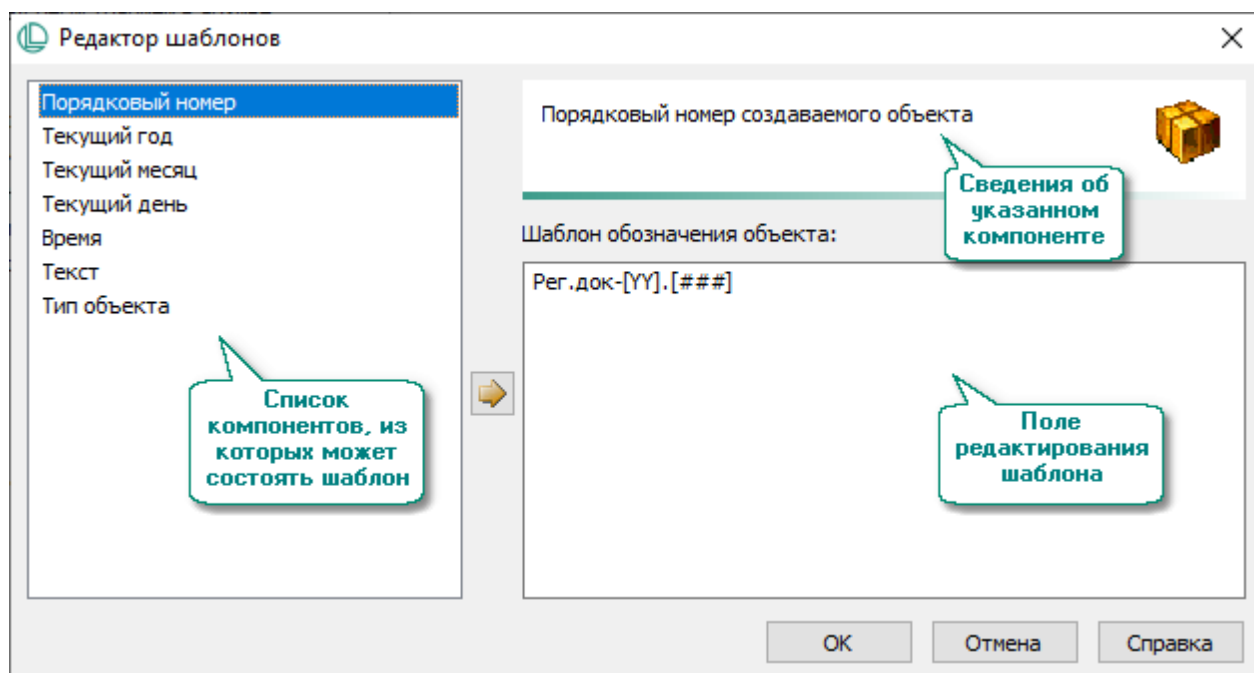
Редактор шаблонов

Порядковый номер
Текущий год
Текущий месяц
Текущий день
Время
Текст
Тип объекта

Список компонентов, из которых может состоять шаблон

Порядковый номер создаваемого объекта

Сведения об указанном компоненте

Шаблон обозначения объекта:

Рег.док-[YY].[###]

Поле редактирования шаблона

OK
Отмена
Справка